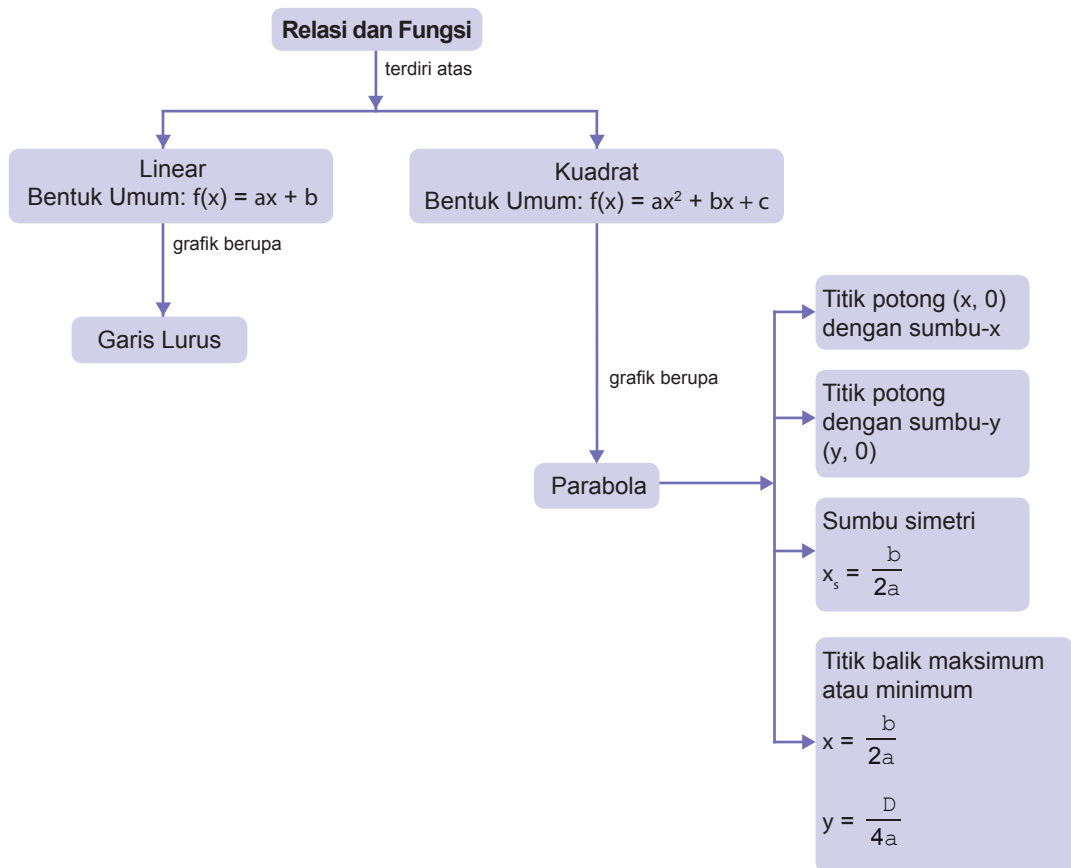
Relasi dan Fungsi

terdiri atas

Linear
Bentuk Umum: $f(x) = ax + b$

grafik berupa

Garis Lurus

Kuadrat
Bentuk Umum: $f(x) = ax^2 + bx + c$

grafik berupa

Parabola

Titik potong (x, 0) dengan sumbu-x

Titik potong dengan sumbu-y (y, 0)

Sumbu simetri
$x_s = \frac{b}{2a}$

Titik balik maksimum atau minimum
$x = \frac{b}{2a}$

$y = \frac{D}{4a}$